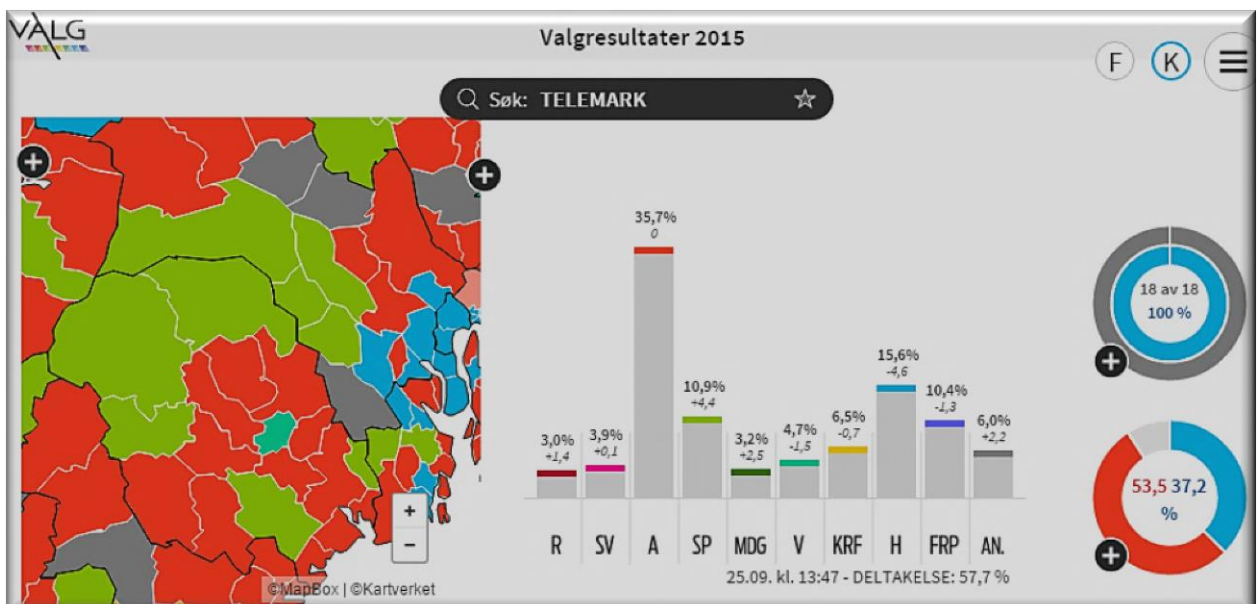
VALG

Valgresultater 2015

F K

Søk: TELEMARK

| 3,0% +1,4 | 3,9% +0,1 | 35,7% 0 | 10,9% +4,4 | 3,2% +2,5 | 4,7% -1,5 | 6,5% -0,7 | 15,6% -4,6 | 10,4% -1,3 | 6,0% +2,2 |
|---|---|---|---|---|---|---|---|---|---|
| R | SV | A | SP | MDG | V | KRF | H | FRP | AN. |

18 av 18
100 %

53,5 37,2
%

+
−

©MapBox | ©Kartverket

25.09. kl. 13:47 - DELTAKELSE: 57,7 %